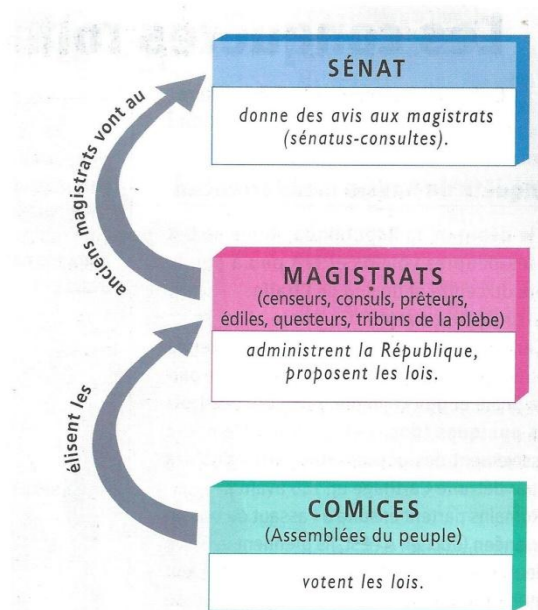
SÉNAT

donne des avis aux magistrats (sénatus-consultes).

anciens magistrats vont au

MAGISTRATS
(censeurs, consuls, prêteurs, édiles, questeurs, tribuns de la plèbe)

administrent la République, proposent les lois.

élisent les

COMICES
(Assemblées du peuple)

votent les lois.